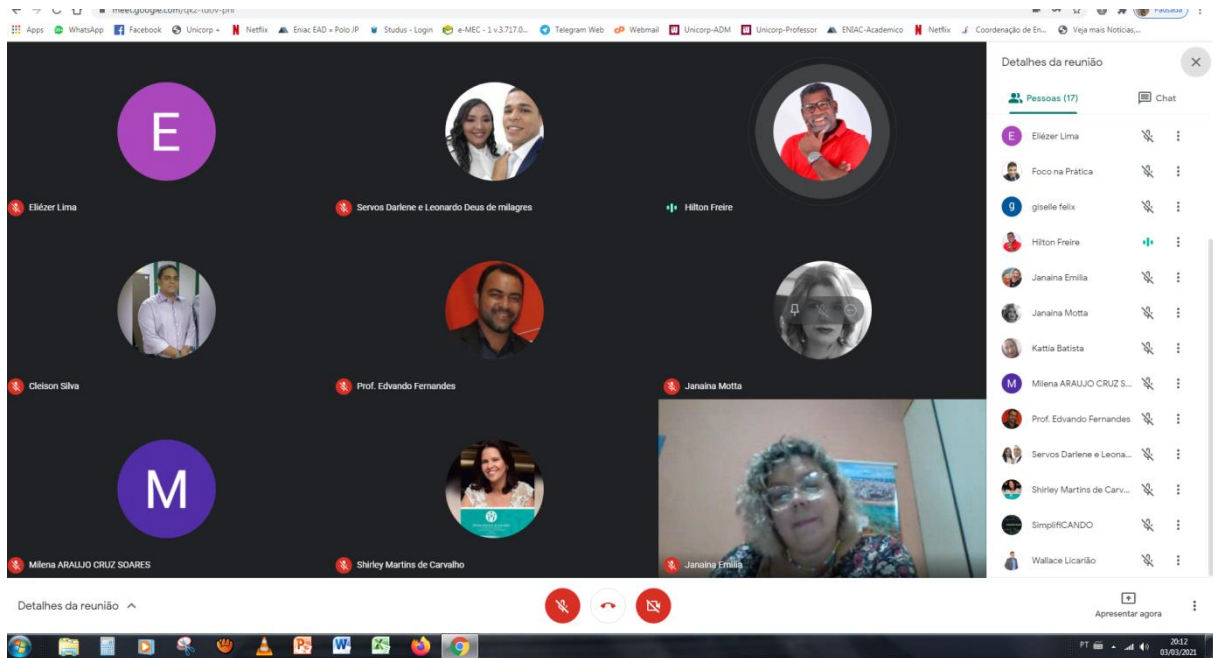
meet.google.com/qkz-toov-phi

Pausada

Apps WhatsApp Facebook Unicorp + Netflix Eniac EAD » Polo JP Studus - Login e-MEC - 1 v.3.717.0... Telegram Web Webmail Unicorp-ADM Unicorp-Professor ENIAC-Academico Netflix Coordenação de En... Veja mais Notícias,...

E

Eliézer Lima

Servos Darlene e Leonardo Deus de milagres

Hilton Freire

Cleison Silva

Prof. Edvando Fernandes

Janaina Motta

M

Milena ARAUJO CRUZ SOARES

Shirley Martins de Carvalho

Janaina Emilia

Detalhes da reunião

Pessoas (17)

Chat

Eliézer Lima

Foco na Prática

giselle felix

Hilton Freire

Janaina Emilia

Janaina Motta

Kattia Batista

Milena ARAUJO CRUZ S...

Prof. Edvando Fernandes

Servos Darlene e Leona...

Shirley Martins de Carv...

SimplifiCANDO

Wallace Licarião

Detalhes da reunião

Apresentar agora

PT

20:12
03/03/2021